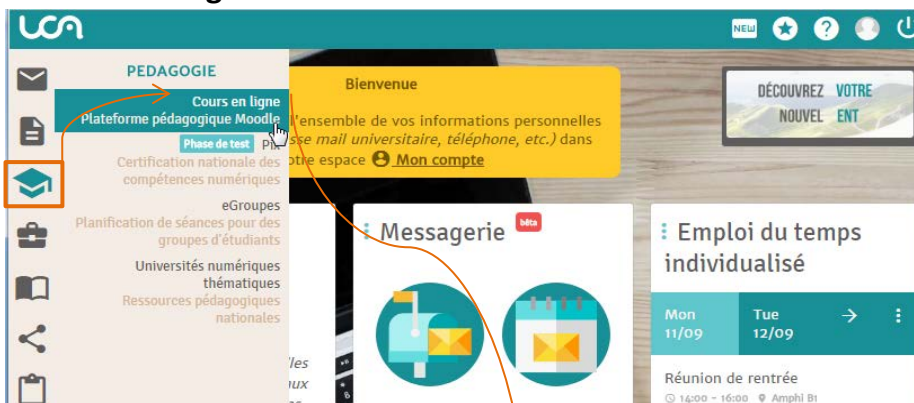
UCA

NEW

PEDAGOGIE

Cours en ligne
Plateforme pédagogique Moodle

Phase de test Pi
Certification nationale des compétences numériques

eGroupes
Planification de séances pour des groupes d'étudiants

Universités numériques thématiques
Ressources pédagogiques nationales

Bienvenue
l'ensemble de vos informations personnelles sse mail universitaire, téléphone, etc.) dans otre espace Mon compte

DÉCOUVREZ VOTRE NOUVEL ENT

Messagerie bêta

Emploi du temps individualisé

Mon 11/09

Tue 12/09

Réunion de rentrée
14:00 - 16:00 Amphi B1

lles
ux